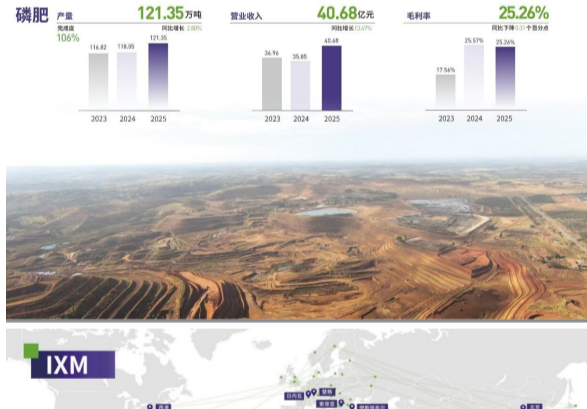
磷肥

产量 121.35万吨
完成度 106%
同比增长 2.80%

116.02 118.05 121.35
2023 2024 2025

营业收入 40.68亿元
同比增长 13.47%

36.96 35.85 40.68
2023 2024 2025

毛利率 25.26%
同比下降 0.31 个百分点

17.56% 25.57% 25.26%
2023 2024 2025

IXM

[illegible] 日内瓦 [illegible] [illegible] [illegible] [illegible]